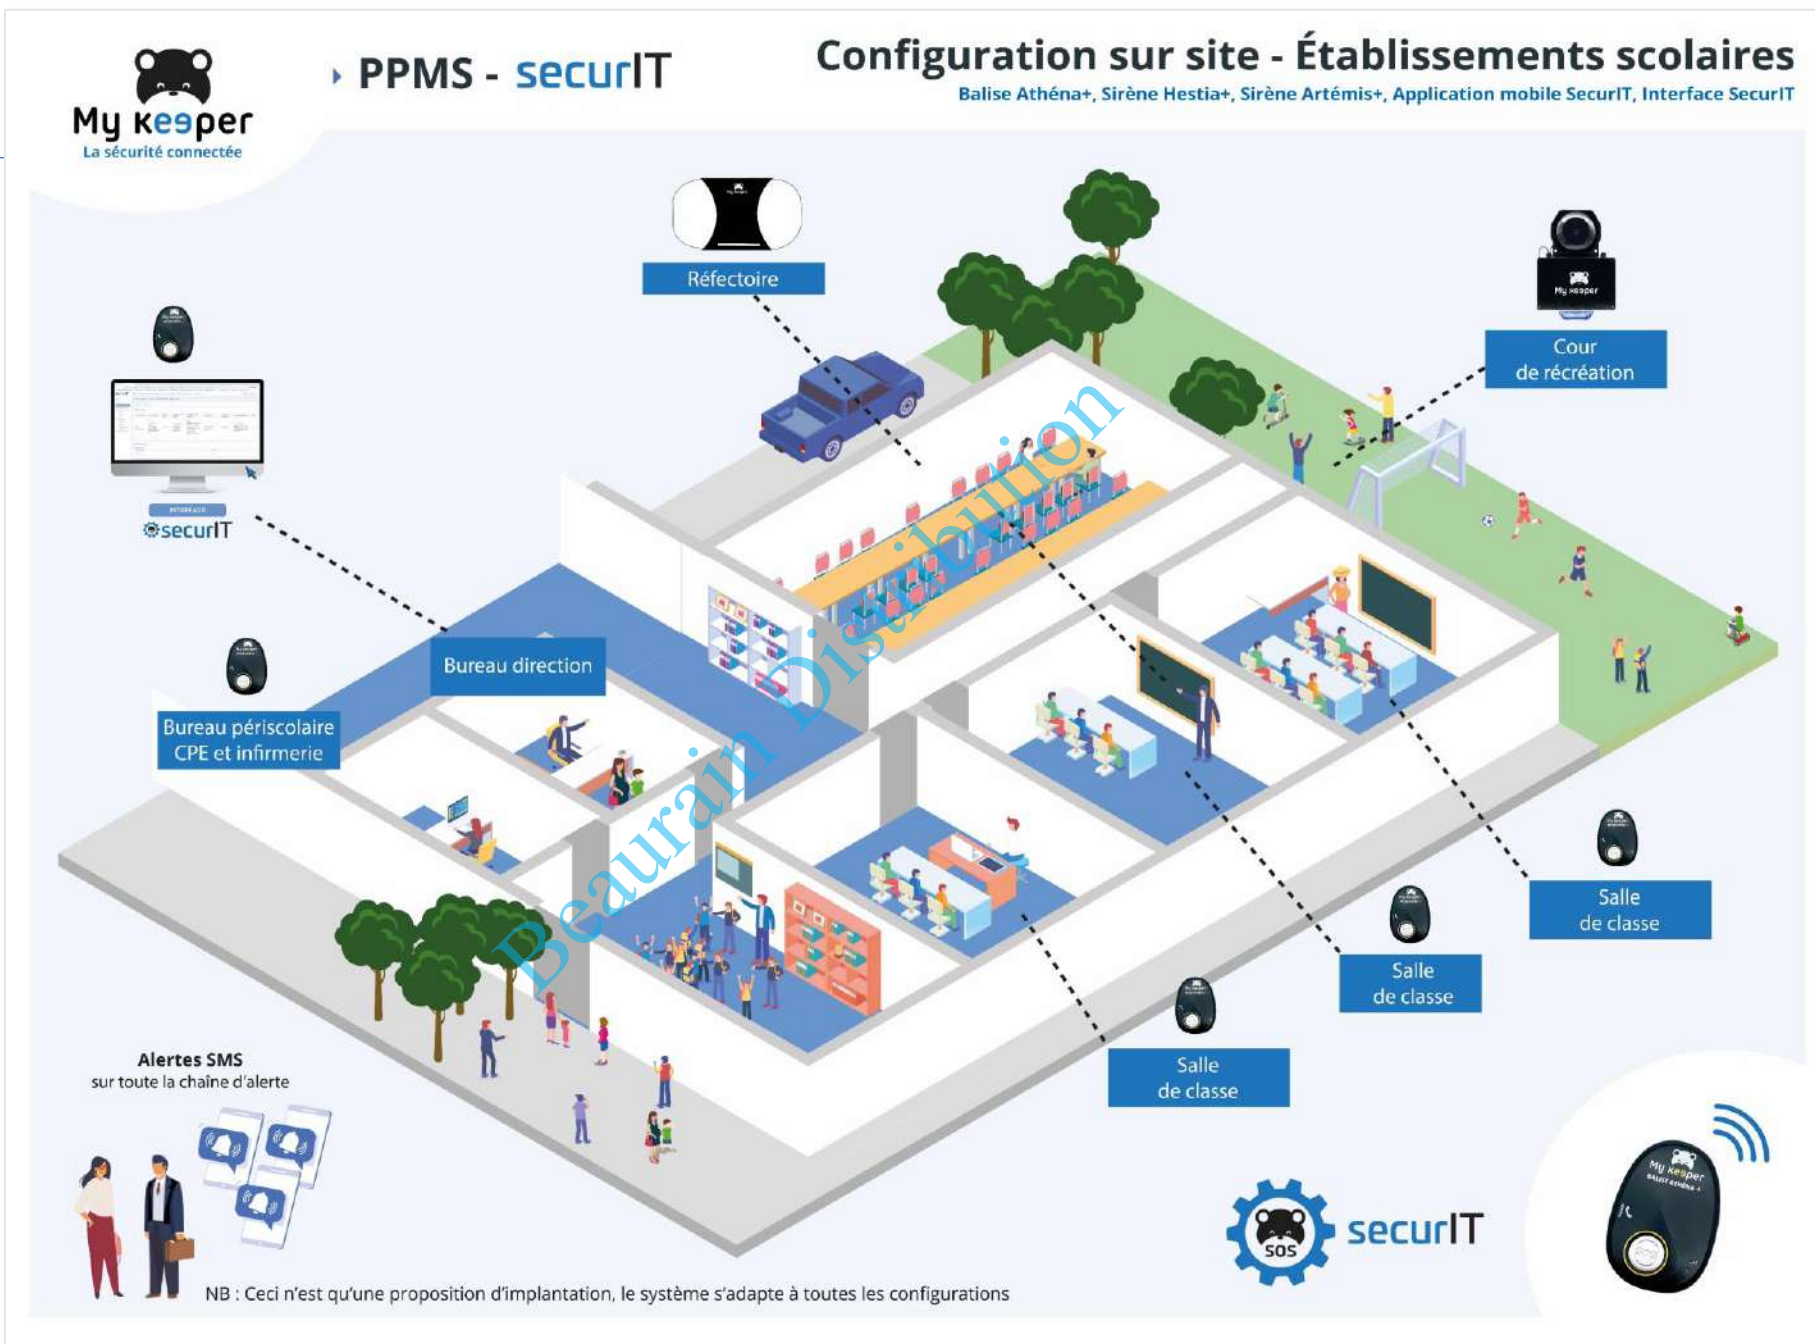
My keeper
La sécurité connectée

PPMS - securIT

Configuration sur site - Établissements scolaires
Balise Athéna+, Sirène Hestia+, Sirène Artémis+, Application mobile SecurIT, Interface SecurIT

Réfectoire

Cour de récréation

securIT

Bureau direction

Bureau périscolaire CPE et infirmerie

Salle de classe

Salle de classe

Salle de classe

Beaurain Distribution

Alertes SMS
sur toute la chaîne d'alerte

SOS
securIT

My keeper

NB : Ceci n'est qu'une proposition d'implantation, le système s'adapte à toutes les configurations